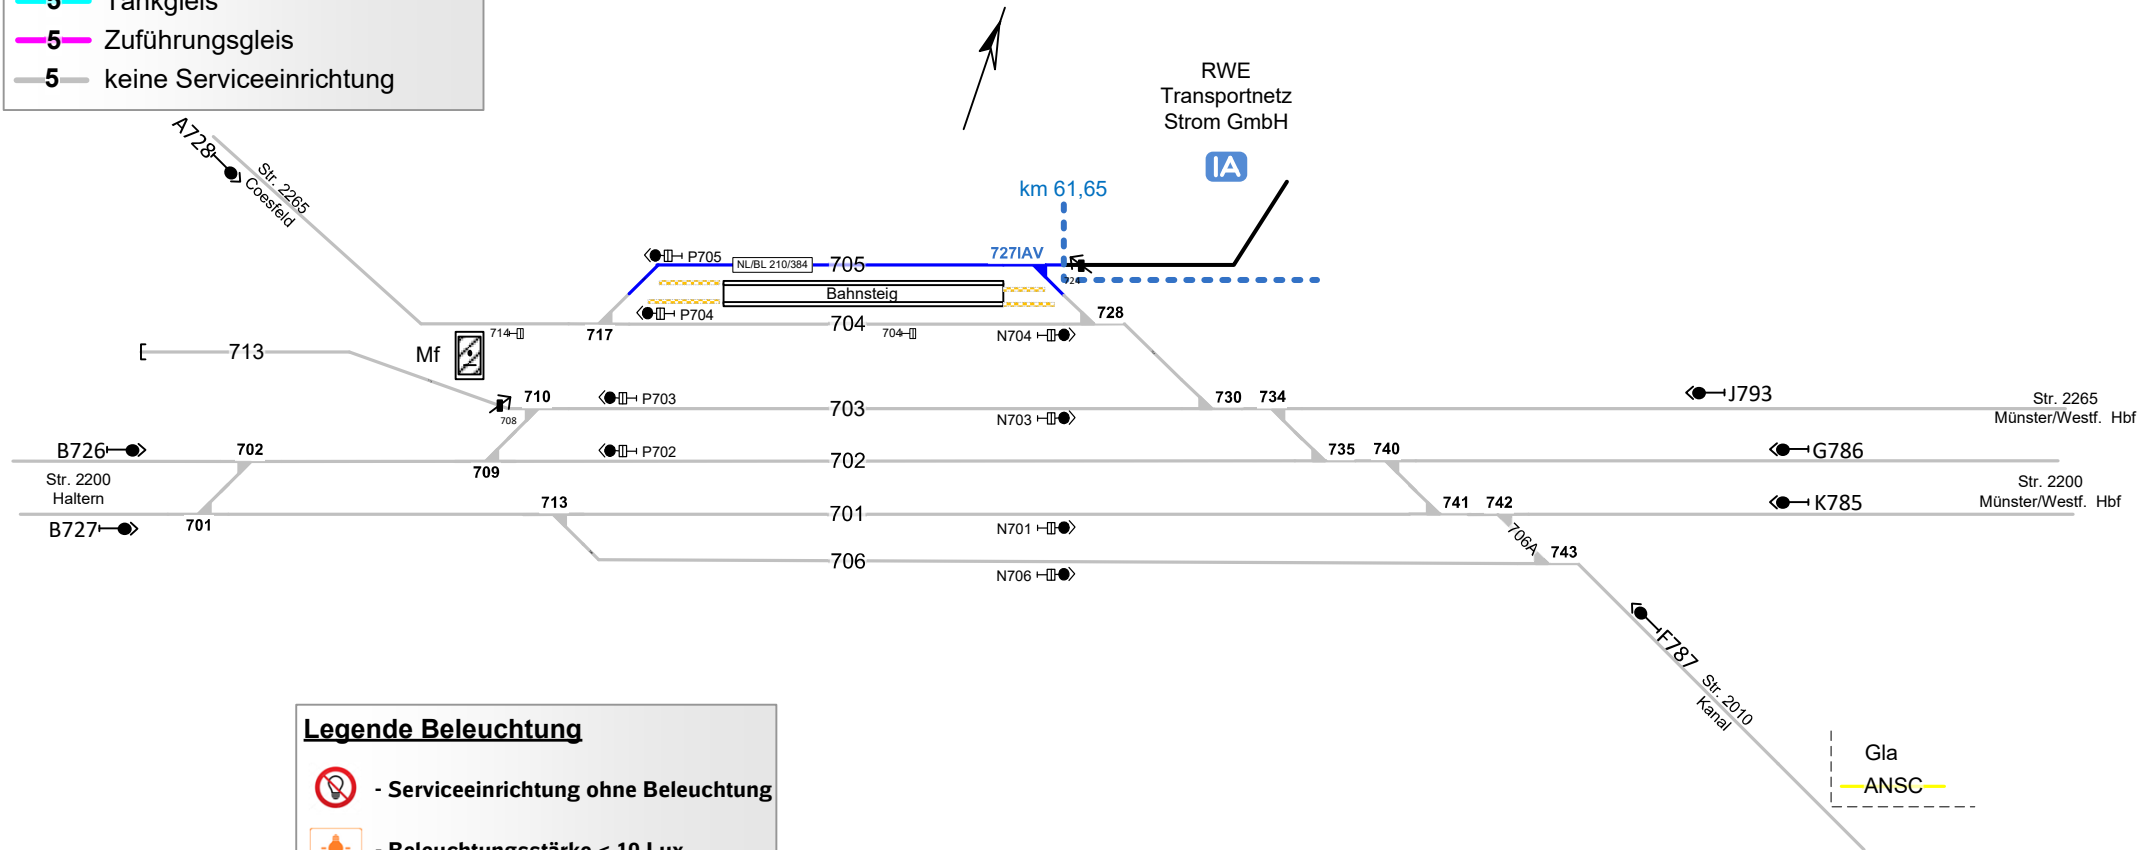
5 Tankgleis
5 Zuführungsgleis
5 keine Serviceeinrichtung

RWE Transportnetz Strom GmbH
IA
km 61,65

A728
Str. 2265 Coesfeld

P705
NL/BL 210/384
705
727IAV
Bahnsteig
P704
704
728
714
717
704
N704
713
Mf
710
P703
703
N703
730
734
J793
Str. 2265 Münster/Westf. Hbf
708
B726
702
709
P702
702
735
740
G786
Str. 2200 Haltern
713
701
741
742
K785
Str. 2200 Münster/Westf. Hbf
B727
701
N701
706A
743
706
N706
F787
Str. 2010 Kanal

Gla
ANSC

Legende Beleuchtung
- Serviceeinrichtung ohne Beleuchtung
- Beleuchtungsstärke < 10 Lux